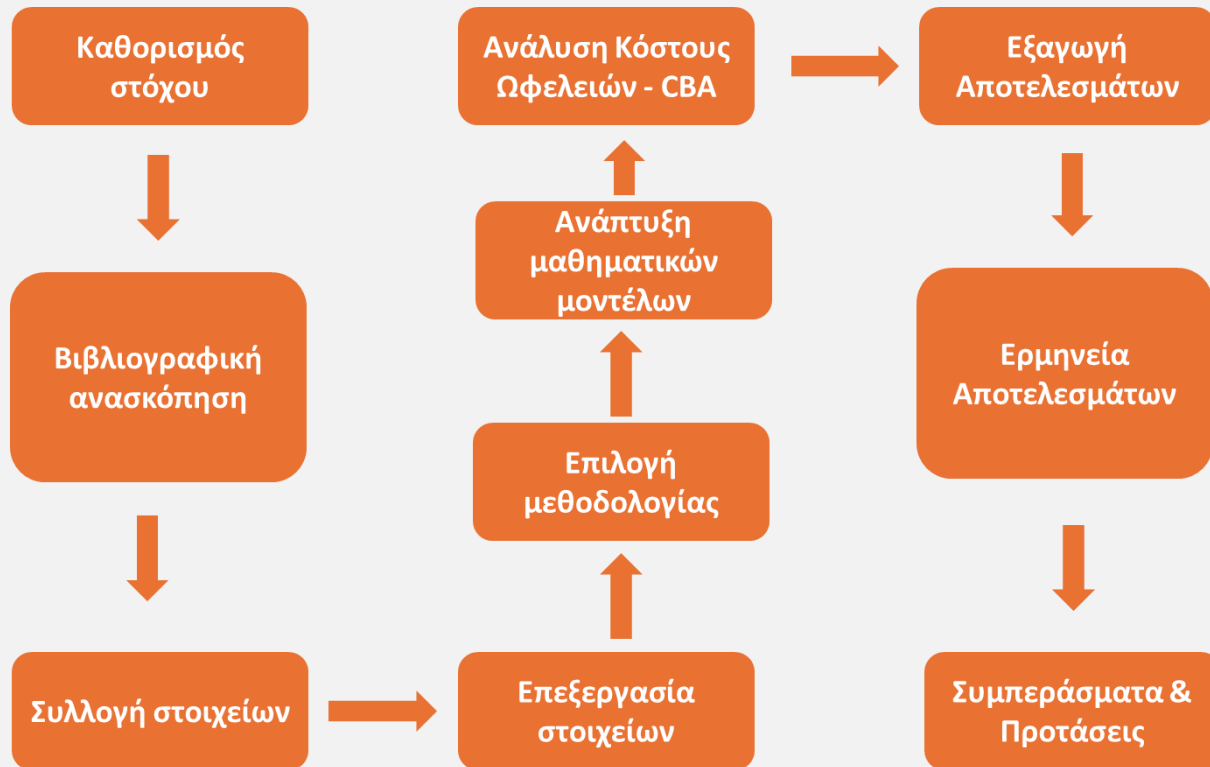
Καθορισμός στόχου

Βιβλιογραφική ανασκόπηση

Συλλογή στοιχείων

Επεξεργασία στοιχείων

Επιλογή μεθοδολογίας

Ανάπτυξη μαθηματικών μοντέλων

Ανάλυση Κόστους Ωφελειών - CBA

Εξαγωγή Αποτελεσμάτων

Ερμηνεία Αποτελεσμάτων

Συμπεράσματα & Προτάσεις